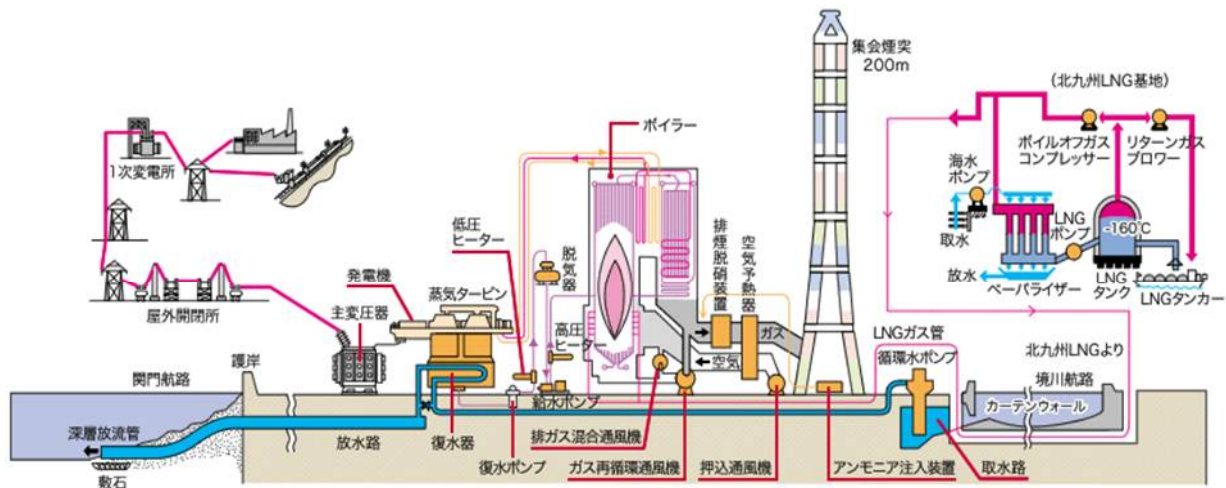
集会煙突
200m

(北九州LNG基地)

ボイルオフガスコンプレッサー
リターンガスブロワー

海水ポンプ
取水
LNGポンプ
-160°C
放水
ベーパライザー
LNGタンク
LNGタンカー

1次変電所

屋外開閉所

ボイラー

低圧ヒーター
脱気器
排煙脱硝装置
空気予熱器

発電機
蒸気タービン
主変圧器

高圧ヒーター
ガス
空気

LNGガス管
循環水ポンプ
北九州LNGより
境川航路
カーテンウォール

関門航路
護岸

給水ポンプ

深層放流管
敷石
放水路
復水器
復水ポンプ
排ガス混合通風機
ガス再循環通風機
押込通風機
アンモニア注入装置
取水路